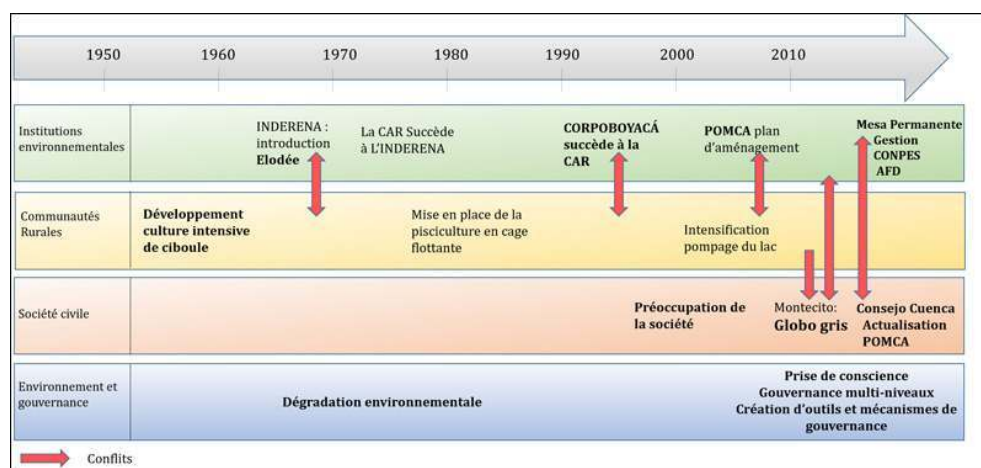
1950 1960 1970 1980 1990 2000 2010

| | | | | | | |
|---|---|---|---|---|---|---|
| Institutions environnementales | INDERENA : introduction **Elodée** | La CAR Succède à L'INDERENA | **CORPOBOYACÁ succède à la CAR** | **POMCA** plan d'aménagement | **Mesa Permanente Gestion CONPES AFD** | |
| Communautés Rurales | **Développement culture intensive de ciboule** | Mise en place de la pisciculture en cage flottante | Intensification pompage du lac | | | |
| Société civile | **Préoccupation de la société** | Montecito: **Globo gris** | **Consejo Cuenca Actualisation POMCA** | | | |
| Environnement et gouvernance | **Dégradation environnementale** | **Prise de conscience Gouvernance multi-niveaux Création d'outils et mécanismes de gouvernance** | | | | |

Conflits